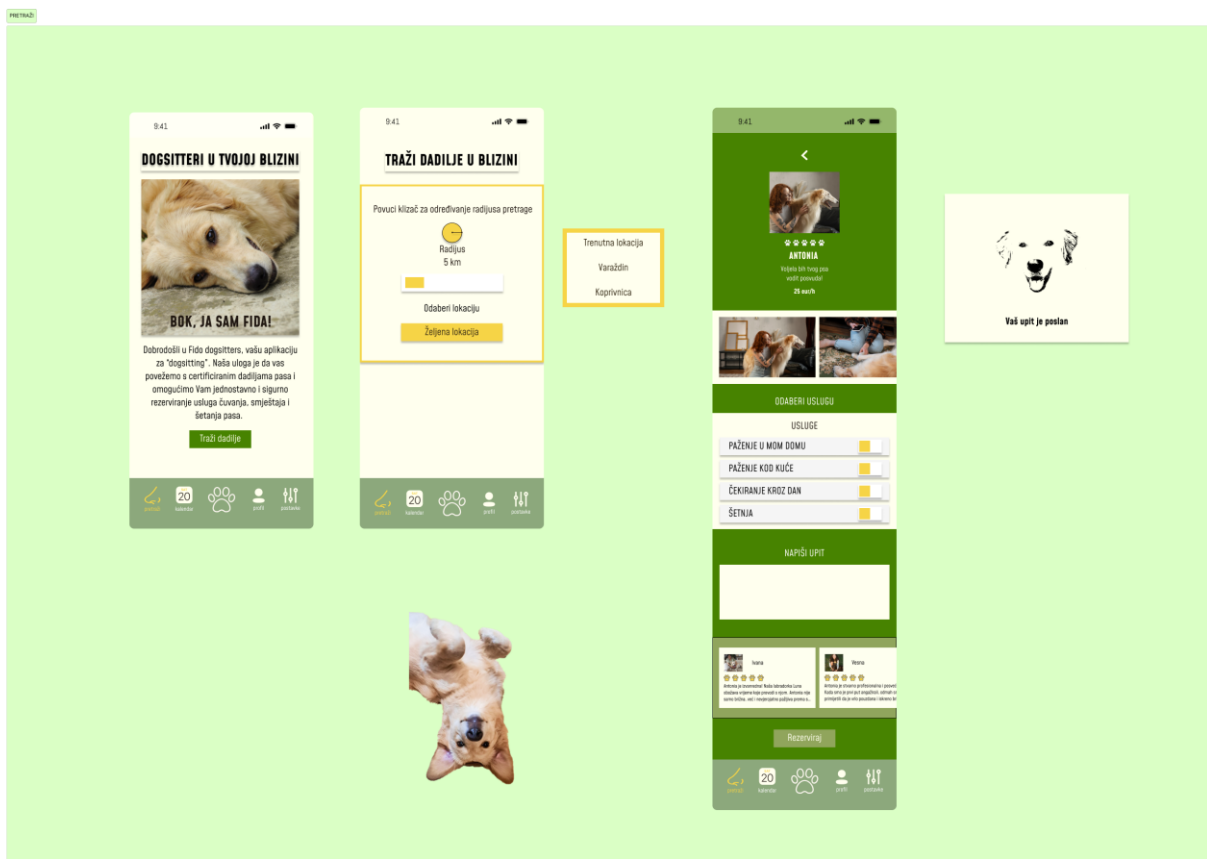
PRETRAŽI

9:41

DOGSITTERI U TVOJOJ BLIZINI

BOK, JA SAM FIDA!

Dobrodošli u Fido dogsitters, vašu aplikaciju za "dogsitting". Naša uloga je da vas povežemo s certificiranim dadiljama pasa i omogućimo Vam jednostavno i sigurno rezerviranje usluga čuvanja, smještaja i šetanja pasa.

Traži dadilje

pretraži 20 kalendar profil postavke

9:41

TRAŽI DADILJE U BLIZINI

Povuci klizač za određivanje radijusa pretrage

Radijus
5 km

Odaberi lokaciju

Željena lokacija

pretraži 20 kalendar profil postavke

Trenutna lokacija

Varaždin

Koprivnica

9:41

<

ANTONIA

Voljela bih tvog psa voditi posvuda!

25 eur/h

ODABERI USLUGU

USLUGE

PAŽENJE U MOM DOMU

PAŽENJE KOD KUĆE

ČEKIRANJE KROZ DAN

ŠETNJA

NAPIŠI UPIT

Ivana

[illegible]

Vesna

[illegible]

Rezerviraj

pretraži 20 kalendar profil postavke

Vaš upit je poslan